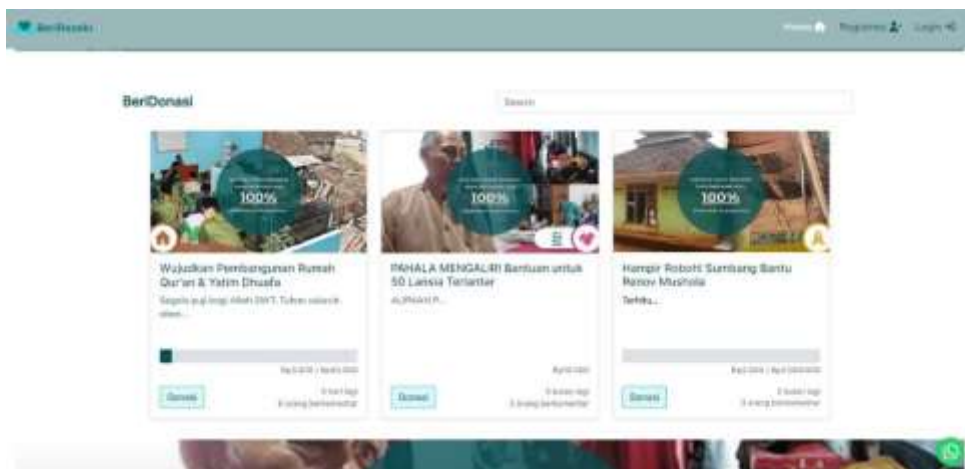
BeriDonasi

Home Register Login

BeriDonasi

Search

100%

100%

100%

Wujudkan Pembangunan Rumah Qur'an & Yatim Dhuafa

Segala puji bagi Allah SWT. Tuhan seluruh alam...

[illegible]

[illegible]

Donasi

PAHALA MENGALIR! Bantuan untuk 50 Lansia Terlantar

ALIPNAN P...

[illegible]

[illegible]

Donasi

Hampir Roboh! Sumbang Bantu Renov Mushola

Terhitu...

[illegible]

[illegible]

Donasi